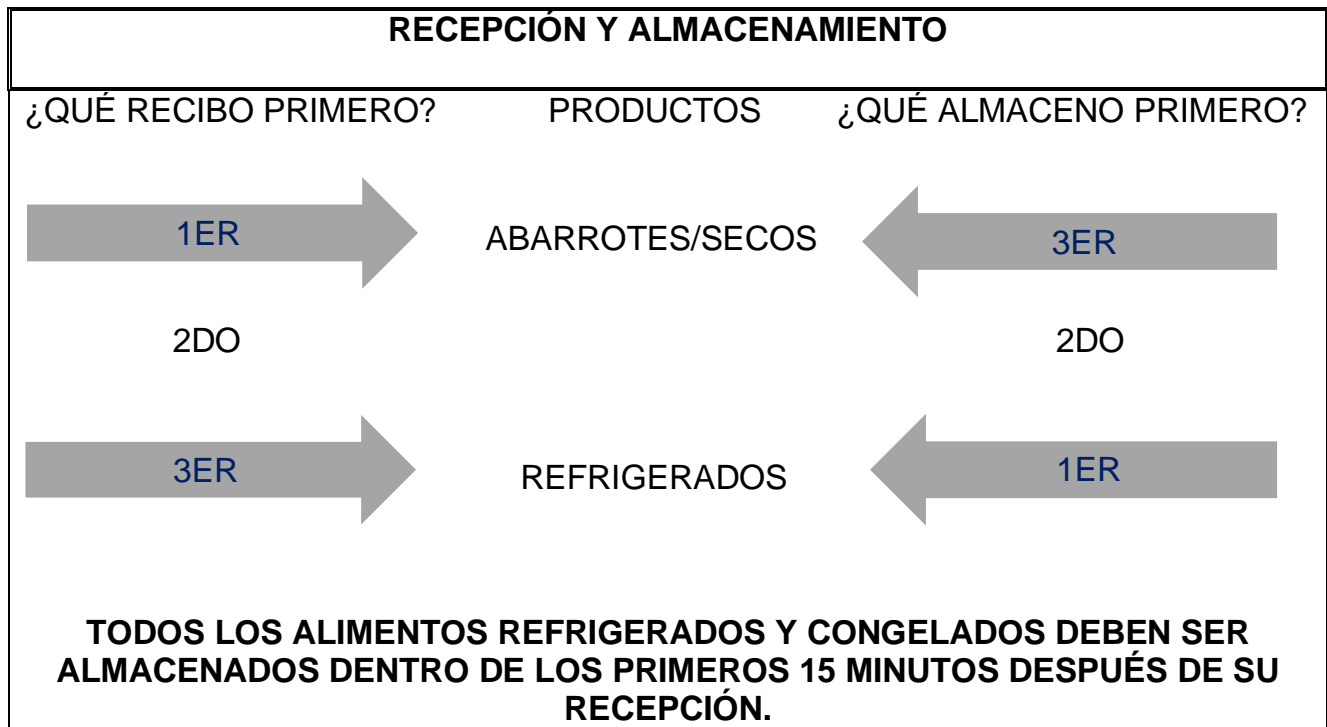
RECEPCIÓN Y ALMACENAMIENTO

¿QUÉ RECIBO PRIMERO? PRODUCTOS ¿QUÉ ALMACENO PRIMERO?

1ER ABARROTES/SECOS 3ER

2DO 2DO

3ER REFRIGERADOS 1ER

TODOS LOS ALIMENTOS REFRIGERADOS Y CONGELADOS DEBEN SER ALMACENADOS DENTRO DE LOS PRIMEROS 15 MINUTOS DESPUÉS DE SU RECEPCIÓN.